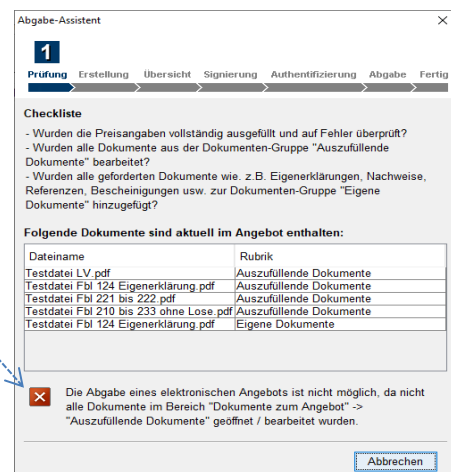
Abgabe-Assistent

1

Prüfung Erstellung Übersicht Signierung Authentifizierung Abgabe Fertig

Checkliste

- Wurden die Preisangaben vollständig ausgefüllt und auf Fehler überprüft?
- Wurden alle Dokumente aus der Dokumenten-Gruppe "Auszufüllende Dokumente" bearbeitet?
- Wurden alle geforderten Dokumente wie. z.B. Eigenerklärungen, Nachweise, Referenzen, Bescheinigungen usw. zur Dokumenten-Gruppe "Eigene Dokumente" hinzugefügt?

Folgende Dokumente sind aktuell im Angebot enthalten:

| Dateiname | Rubrik |
|---|---|
| Testdatei LV.pdf | Auszufüllende Dokumente |
| Testdatei Fbl 124 Eigenerklärung.pdf | Auszufüllende Dokumente |
| Testdatei Fbl 221 bis 222.pdf | Auszufüllende Dokumente |
| Testdatei Fbl 210 bis 233 ohne Lose.pdf | Auszufüllende Dokumente |
| Testdatei Fbl 124 Eigenerklärung.pdf | Eigene Dokumente |

Die Abgabe eines elektronischen Angebots ist nicht möglich, da nicht alle Dokumente im Bereich "Dokumente zum Angebot" -> "Auszufüllende Dokumente" geöffnet / bearbeitet wurden.

Abbrechen